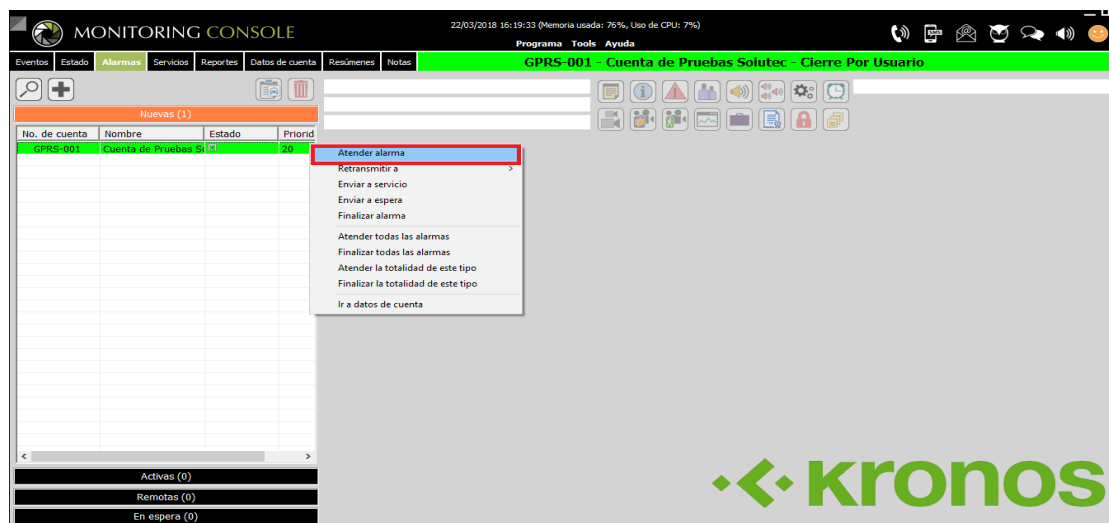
MONITORING CONSOLE

22/03/2018 16:19:33 (Memoria usada: 76%, Uso de CPU: 7%)

Programa Tools Ayuda

Eventos Estado Alarmas Servicios Reportes Datos de cuenta Resúmenes Notas

GPRS-001 - Cuenta de Pruebas Solutec - Cierre Por Usuario

Nuevas (1)

| No. de cuenta | Nombre | Estado | Priorid |
|---|---|---|---|
| GPRS-001 | Cuenta de Pruebas Sı |  | 20 |

Atender alarma
Retransmitir a
Enviar a servicio
Enviar a espera
Finalizar alarma
Atender todas las alarmas
Finalizar todas las alarmas
Atender la totalidad de este tipo
Finalizar la totalidad de este tipo
Ir a datos de cuenta

Activas (0)
Remotas (0)
En espera (0)

kronos